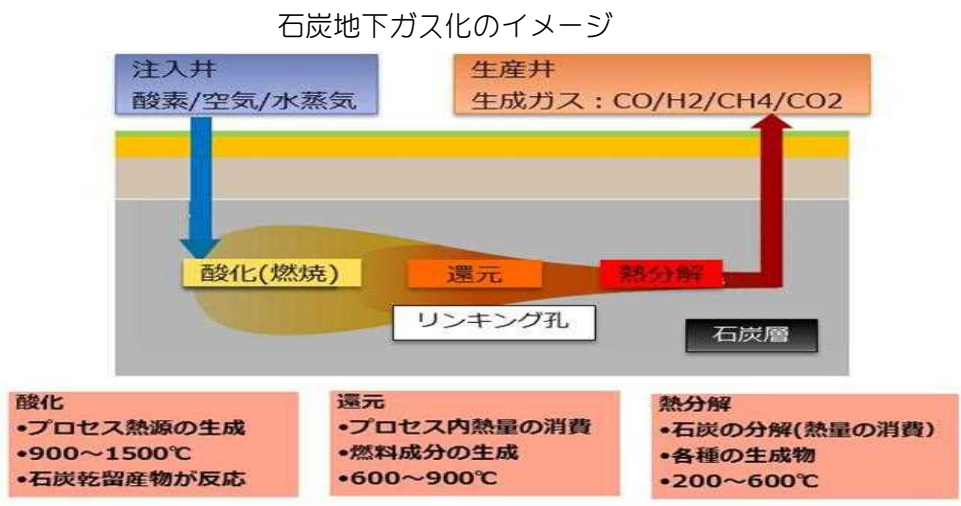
石炭地下ガス化のイメージ

注入井
酸素/空気/水蒸気

生産井
生成ガス：CO/H2/CH4/CO2

酸化(燃焼)

還元

熱分解

リンキング孔

石炭層

酸化
•プロセス熱源の生成
•900～1500℃
•石炭乾留産物が反応

還元
•プロセス内熱量の消費
•燃料成分の生成
•600～900℃

熱分解
•石炭の分解(熱量の消費)
•各種の生成物
•200～600℃